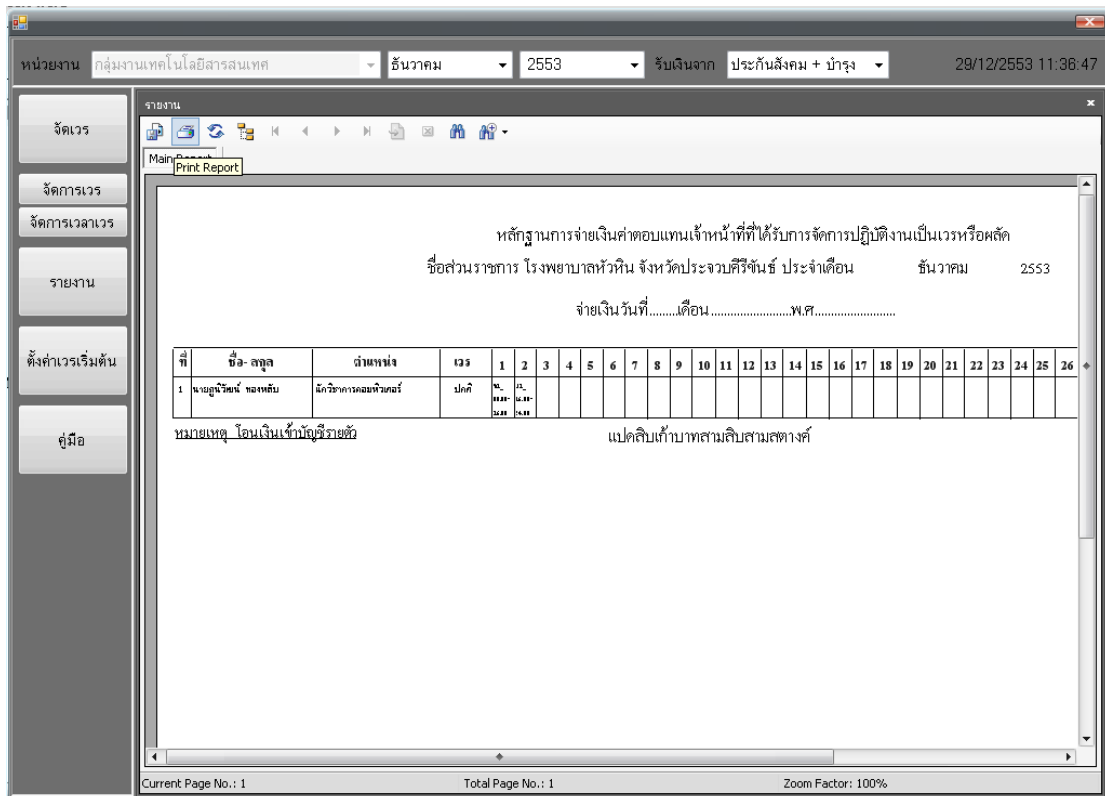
หน่วยงาน กลุ่มงานเทคโนโลยีสารสนเทศ ธันวาคม 2553 รับเงินจาก ประกันสังคม + บำรุง 29/12/2553 11:36:47

จัดเวร

จัดการเวร

จัดการเวลาเวร

รายงาน

ตั้งค่าเวรเริ่มต้น

คู่มือ

รายงาน

Main Report

Print Report

หลักฐานการจ่ายเงินค่าตอบแทนเจ้าหน้าที่ที่ได้รับการจัดการปฏิบัติงานเป็นเวรหรือผลัด

ชื่อส่วนราชการ โรงพยาบาลหัวหิน จังหวัดประจวบคีรีขันธ์ ประจำเดือน ธันวาคม 2553

จ่ายเงินวันที่.........เดือน.........................พ.ศ.........................

| ที่ | ชื่อ- สกุล | ตำแหน่ง | เวร | 1 | 2 | 3 | 4 | 5 | 6 | 7 | 8 | 9 | 10 | 11 | 12 | 13 | 14 | 15 | 16 | 17 | 18 | 19 | 20 | 21 | 22 | 23 | 24 | 25 | 26 |
|---|---|---|---|---|---|---|---|---|---|---|---|---|---|---|---|---|---|---|---|---|---|---|---|---|---|---|---|---|---|
| 1 | นายอุนิวัฒน์ ทองหลับ | นักวิชาการคอมพิวเตอร์ | ปกติ | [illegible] | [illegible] | | | | | | | | | | | | | | | | | | | | | | | | |

หมายเหตุ โอนเงินเข้าบัญชีรายตัว

แปดสิบเก้าบาทสามสิบสามสตางค์

Current Page No.: 1

Total Page No.: 1

Zoom Factor: 100%